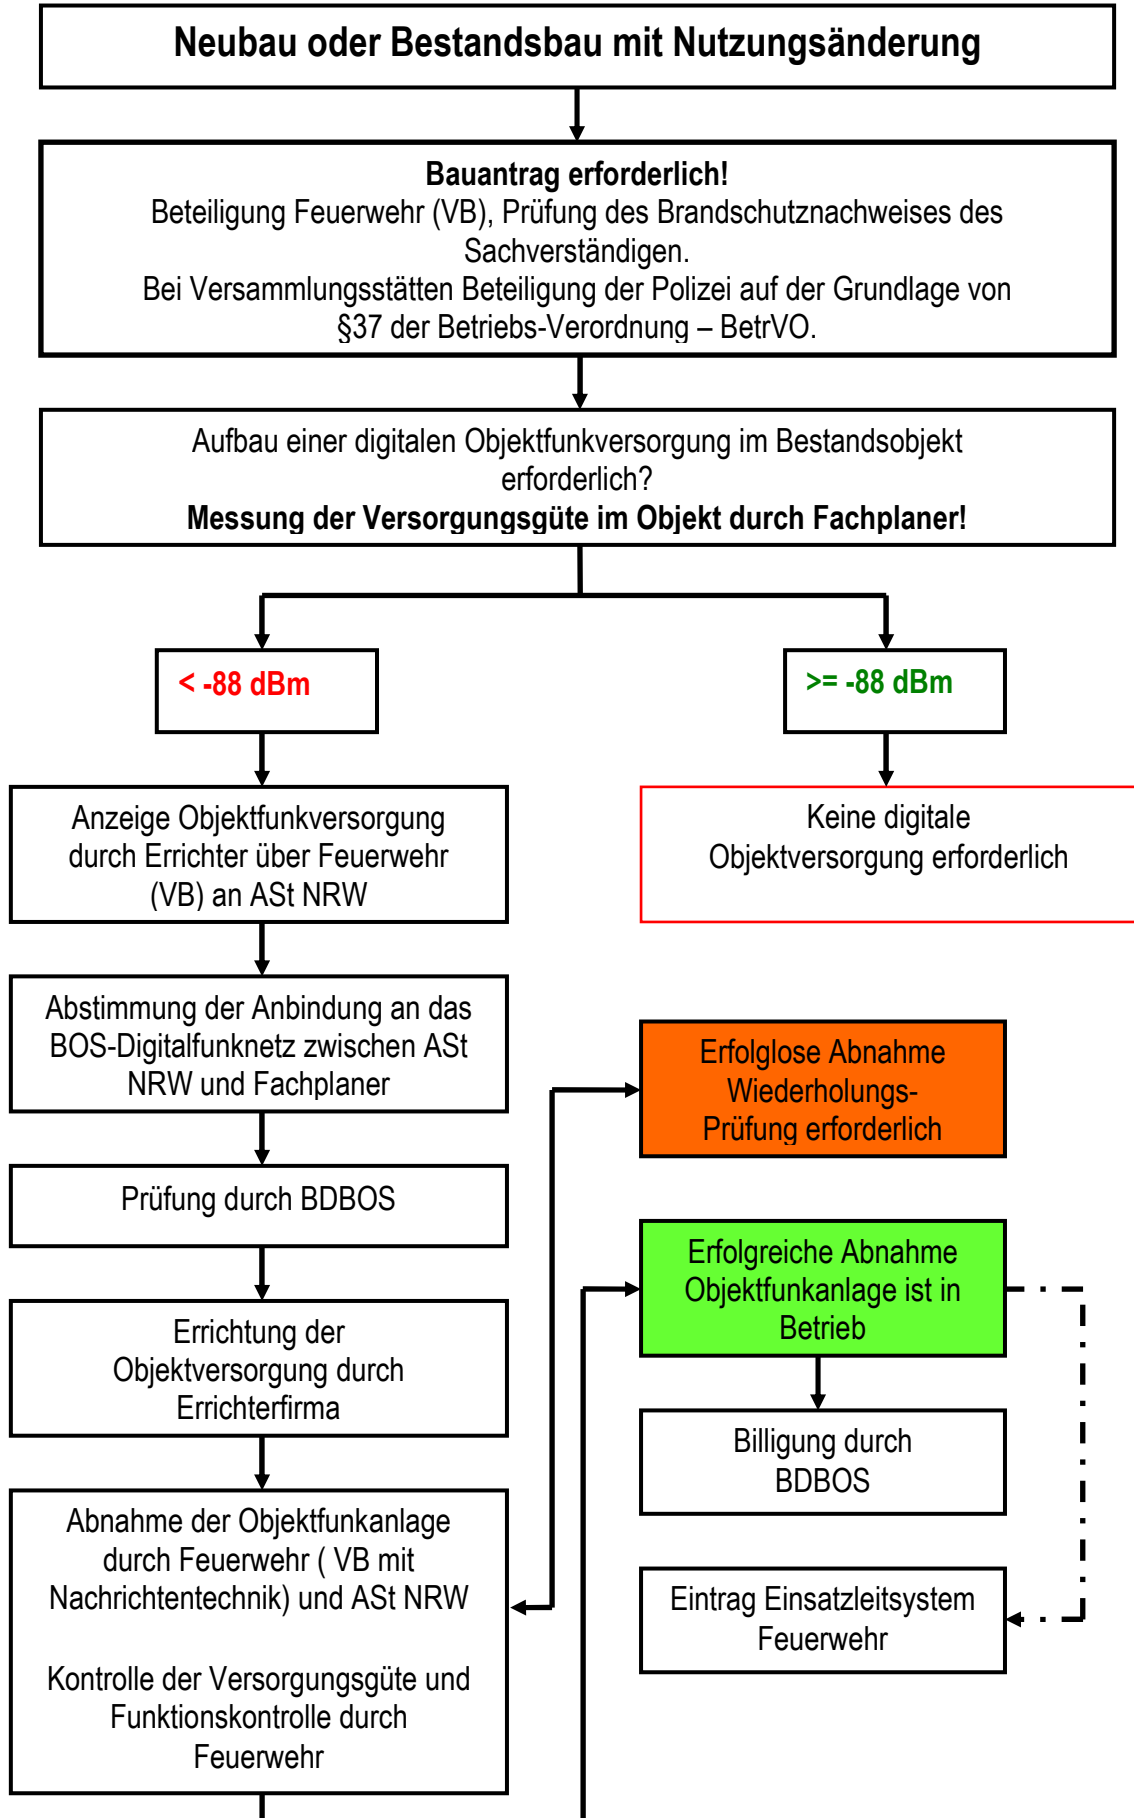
Neubau oder Bestandsbau mit Nutzungsänderung

**Bauantrag erforderlich!**
Beteiligung Feuerwehr (VB), Prüfung des Brandschutznachweises des Sachverständigen.
Bei Versammlungsstätten Beteiligung der Polizei auf der Grundlage von §37 der Betriebs-Verordnung – BetrVO.

Aufbau einer digitalen Objektfunkversorgung im Bestandsobjekt erforderlich?
**Messung der Versorgungsgüte im Objekt durch Fachplaner!**

< -88 dBm

>= -88 dBm

Anzeige Objektfunkversorgung durch Errichter über Feuerwehr (VB) an ASt NRW

Keine digitale Objektversorgung erforderlich

Abstimmung der Anbindung an das BOS-Digitalfunknetz zwischen ASt NRW und Fachplaner

Erfolglose Abnahme Wiederholungs-Prüfung erforderlich

Prüfung durch BDBOS

Erfolgreiche Abnahme Objektfunkanlage ist in Betrieb

Errichtung der Objektversorgung durch Errichterfirma

Billigung durch BDBOS

Abnahme der Objektfunkanlage durch Feuerwehr ( VB mit Nachrichtentechnik) und ASt NRW

Kontrolle der Versorgungsgüte und Funktionskontrolle durch Feuerwehr

Eintrag Einsatzleitsystem Feuerwehr